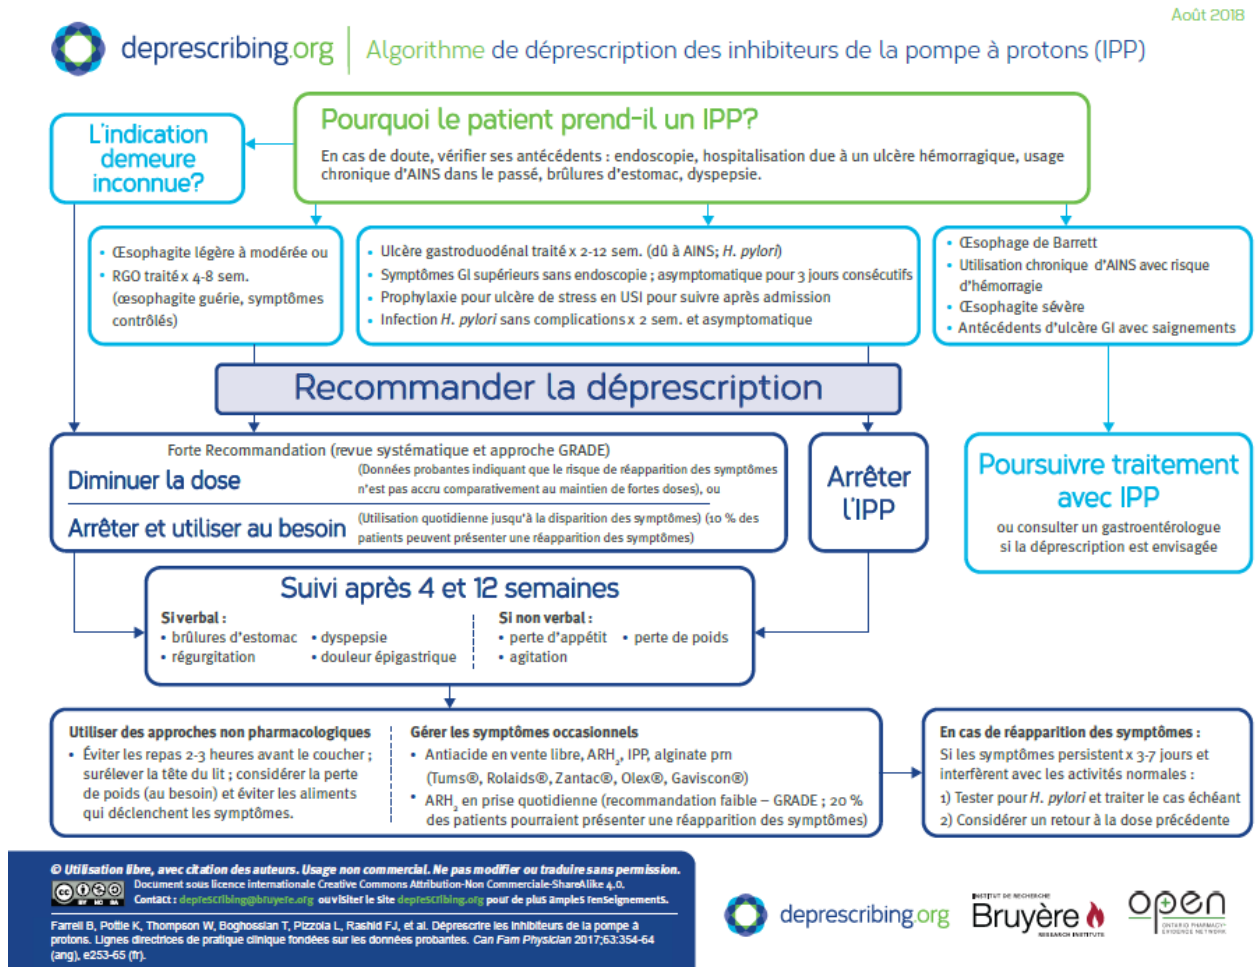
Août 2018

deprescribing.org | Algorithme de déprescription des inhibiteurs de la pompe à protons (IPP)

Pourquoi le patient prend-il un IPP?

En cas de doute, vérifier ses antécédents : endoscopie, hospitalisation due à un ulcère hémorragique, usage chronique d'AINS dans le passé, brûlures d'estomac, dyspepsie.

L'indication demeure inconnue?

• Œsophagite légère à modérée ou
• RGO traité x 4-8 sem. (œsophagite guérie, symptômes contrôlés)

• Ulcère gastroduodénal traité x 2-12 sem. (dû à AINS; H. pylori)
• Symptômes GI supérieurs sans endoscopie ; asymptomatique pour 3 jours consécutifs
• Prophylaxie pour ulcère de stress en USI pour suivre après admission
• Infection H. pylori sans complications x 2 sem. et asymptomatique

• Œsophage de Barrett
• Utilisation chronique d'AINS avec risque d'hémorragie
• Œsophagite sévère
• Antécédents d'ulcère GI avec saignements

Recommander la déprescription

Forte Recommandation (revue systématique et approche GRADE)

Diminuer la dose
(Données probantes indiquant que le risque de réapparition des symptômes n'est pas accru comparativement au maintien de fortes doses), ou

Arrêter et utiliser au besoin
(Utilisation quotidienne jusqu'à la disparition des symptômes) (10 % des patients peuvent présenter une réapparition des symptômes)

Arrêter l'IPP

Poursuivre traitement avec IPP

ou consulter un gastroentérologue si la déprescription est envisagée

Suivi après 4 et 12 semaines

Si verbal :
• brûlures d'estomac
• régurgitation
• dyspepsie
• douleur épigastrique

Si non verbal :
• perte d'appétit
• agitation
• perte de poids

Utiliser des approches non pharmacologiques
• Éviter les repas 2-3 heures avant le coucher ; surélever la tête du lit ; considérer la perte de poids (au besoin) et éviter les aliments qui déclenchent les symptômes.

Gérer les symptômes occasionnels
• Antiacide en vente libre, ARH$_2$, IPP, alginate prn (Tums®, Rolaids®, Zantac®, Olex®, Gaviscon®)
• ARH$_2$ en prise quotidienne (recommandation faible – GRADE ; 20 % des patients pourraient présenter une réapparition des symptômes)

En cas de réapparition des symptômes :
Si les symptômes persistent x 3-7 jours et interfèrent avec les activités normales :
1) Tester pour H. pylori et traiter le cas échéant
2) Considérer un retour à la dose précédente

© Utilisation libre, avec citation des auteurs. Usage non commercial. Ne pas modifier ou traduire sans permission.
Document sous licence internationale Creative Commons Attribution-Non Commerciale-ShareAlike 4.0.
Contact : deprescribing@bruyere.org ou visiter le site deprescribing.org pour de plus amples renseignements.

Farrell B, Pottie K, Thompson W, Boghossian T, Pizzola L, Rashid FJ, et al. Déprescrire les inhibiteurs de la pompe à protons. Lignes directrices de pratique clinique fondées sur les données probantes. Can Fam Physician 2017;63:354-64 (ang), e253-65 (fr).

deprescribing.org

Institut de recherche Bruyère Research Institute

open Ontario Pharmacy Evidence Network